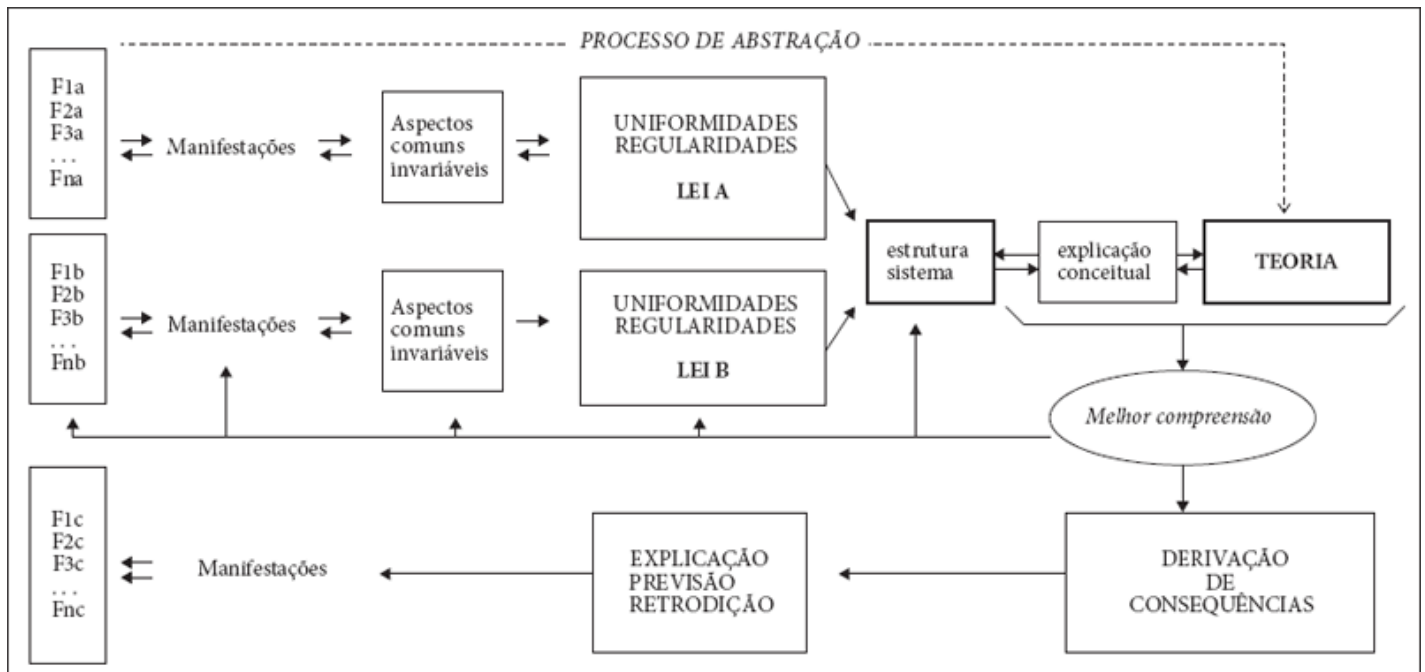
PROCESSO DE ABSTRAÇÃO

F1a
F2a
F3a
. . .
Fna

Manifestações

Aspectos comuns invariáveis

UNIFORMIDADES
REGULARIDADES

LEI A

F1b
F2b
F3b
. . .
Fnb

Manifestações

Aspectos comuns invariáveis

UNIFORMIDADES
REGULARIDADES

LEI B

estrutura sistema

explicação conceitual

TEORIA

Melhor compreensão

F1c
F2c
F3c
. . .
Fnc

Manifestações

EXPLICAÇÃO
PREVISÃO
RETRODIÇÃO

DERIVAÇÃO
DE
CONSEQUÊNCIAS